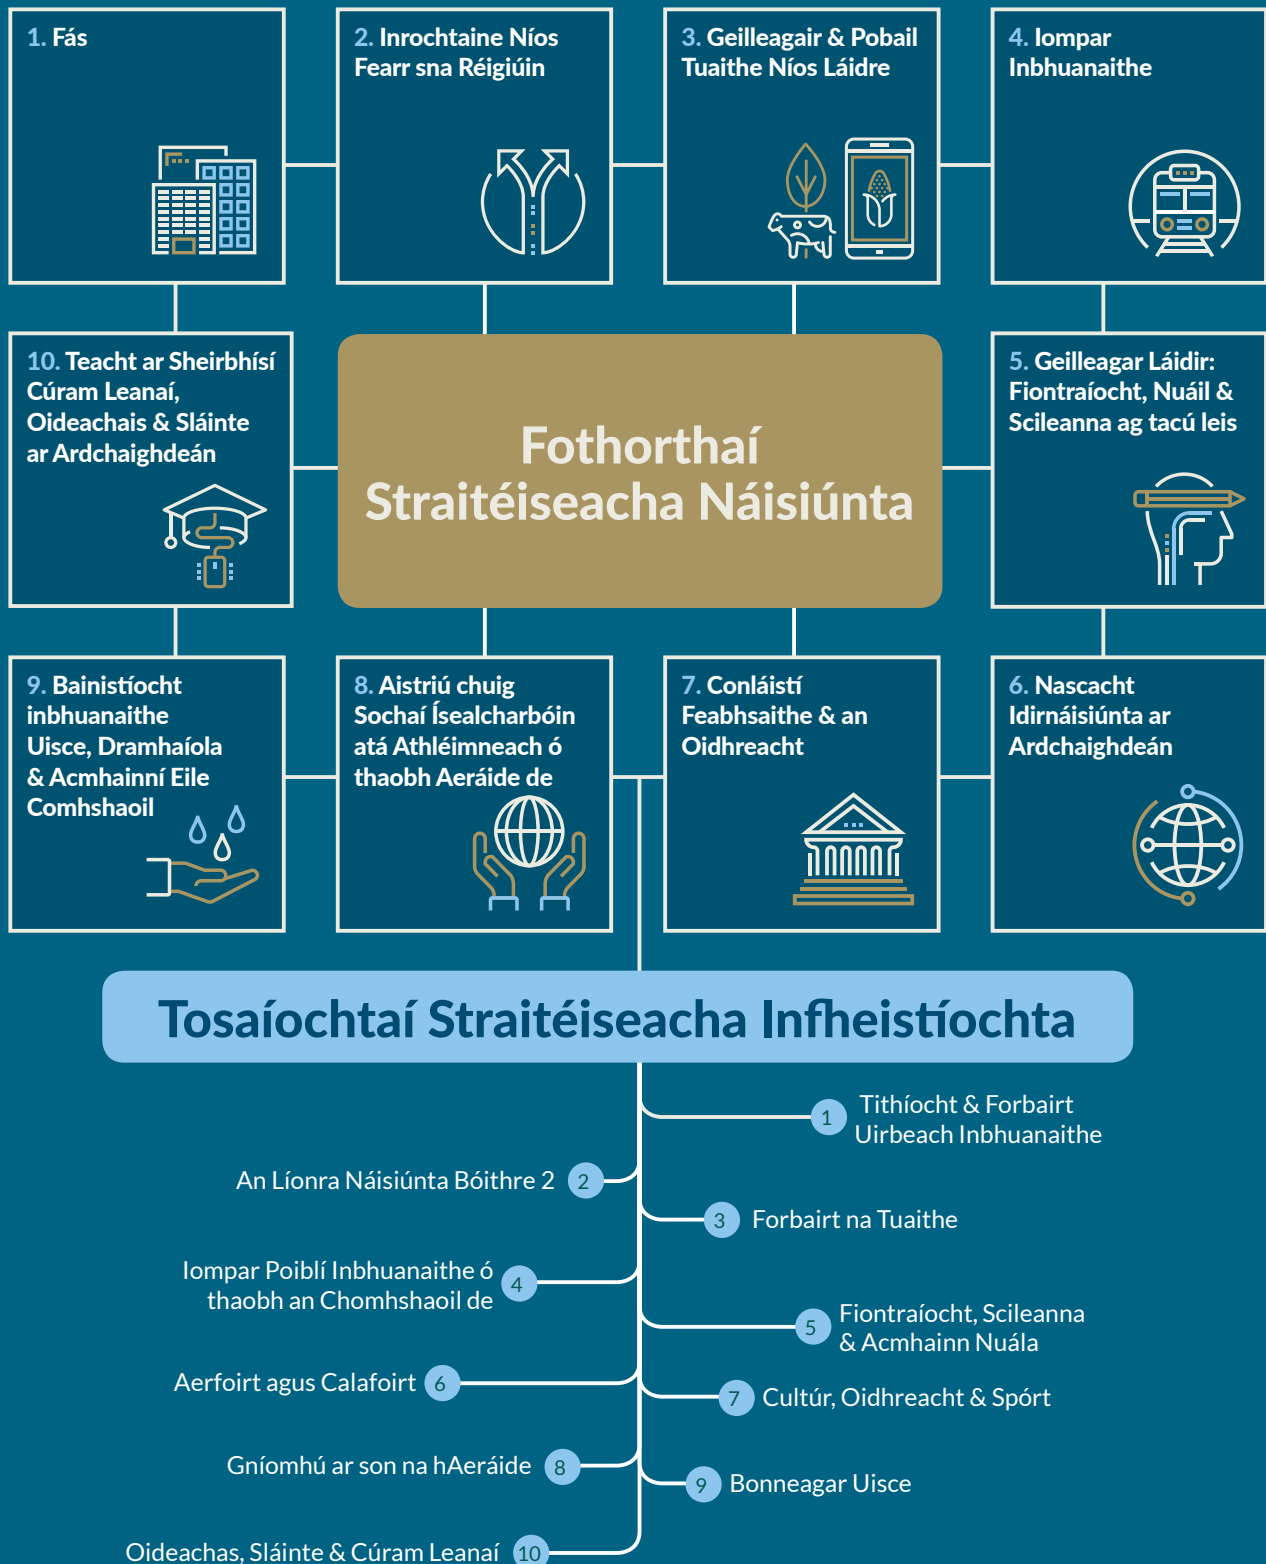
1. Fás

2. Inrochtaine Níos Fearr sna Réigiúin

3. Geilleagair & Pobail Tuaithe Níos Láidre

4. Iompar Inbhuanaithe

10. Teacht ar Sheirbhísí Cúram Leanaí, Oideachais & Sláinte ar Ardchaighdeán

Fothorthaí Straitéiseacha Náisiúnta

5. Geilleagar Láidir: Fiontraíocht, Nuáil & Scileanna ag tacú leis

9. Bainistíocht inbhuanaithe Uisce, Dramhaíola & Acmhainní Eile Comhshaoil

8. Aistriú chuig Sochaí Ísealcharbóin atá Athléimneach ó thaobh Aeráide de

7. Conláistí Feabhsaithe & an Oidhreacht

6. Nascacht Idirnáisiúnta ar Ardchaighdeán

Tosaíochtaí Straitéiseacha Infheistíochta

1 Tithíocht & Forbairt Uirbeach Inbhuanaithe

An Líonra Náisiúnta Bóithre 2

3 Forbairt na Tuaithe

Iompar Poiblí Inbhuanaithe ó thaobh an Chomhshaoil de 4

5 Fiontraíocht, Scileanna & Acmhainn Nuála

Aerfoirt agus Calafoirt 6

7 Cultúr, Oidhreacht & Spórt

Gníomhú ar son na hAeráide 8

9 Bonneagar Uisce

Oideachas, Sláinte & Cúram Leanaí 10